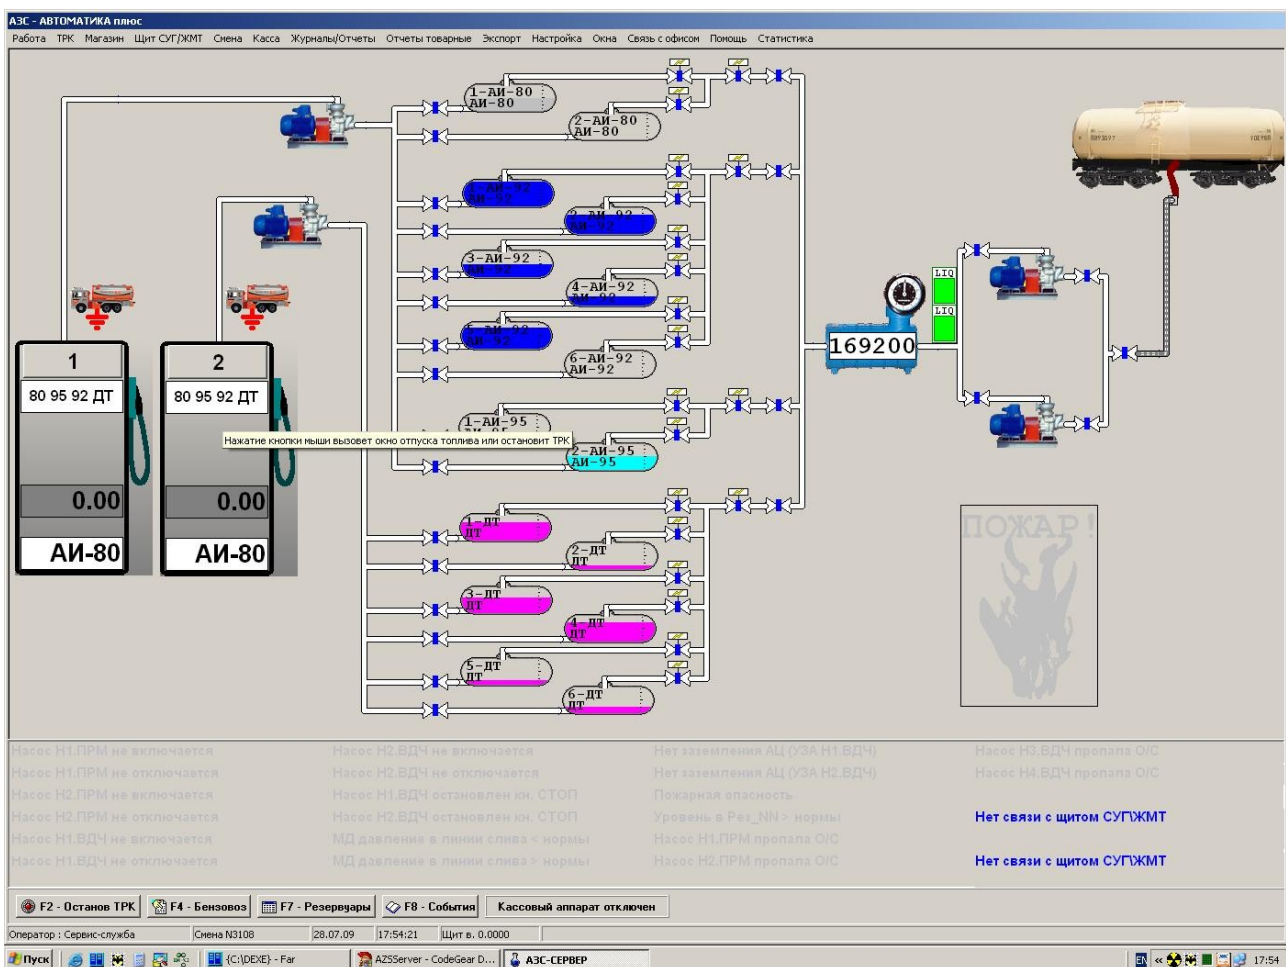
АЗС - АВТОМАТИКА плюс

Работа ТРК Магазин Щит СУГ/ЖМТ Смена Касса Журналы/Отчеты Отчеты товарные Экспорт Настройка Окна Связь с офисом Помощь Статистика

1-АИ-80
АИ-80
2-АИ-80
АИ-80
1-АИ-92
АИ-92
2-АИ-92
АИ-92
3-АИ-92
АИ-92
4-АИ-92
АИ-92
5-АИ-92
АИ-92
6-АИ-92
АИ-92
1-АИ-95
2-АИ-95
АИ-95
1-ДТ
ДТ
2-ДТ
ДТ
3-ДТ
ДТ
4-ДТ
ДТ
5-ДТ
ДТ
6-ДТ
ДТ

LIQ
LIQ
169200

1
80 95 92 ДТ
0.00
АИ-80

2
80 95 92 ДТ
0.00
АИ-80

Нажатие кнопки мыши вызовет окно отпуска топлива или остановит ТРК

ПОЖАР!

Насос Н1.ПРМ не включается
Насос Н1.ПРМ не отключается
Насос Н2.ПРМ не включается
Насос Н2.ПРМ не отключается
Насос Н1.ВДЧ не включается
Насос Н1.ВДЧ не отключается

Насос Н2.ВДЧ не включается
Насос Н2.ВДЧ не отключается
Насос Н1.ВДЧ остановлен кн. СТОП
Насос Н2.ВДЧ остановлен кн. СТОП
МД давления в линии слива < нормы
МД давления в линии слива > нормы

Нет заземления АЦ (УЗА Н1.ВДЧ)
Нет заземления АЦ (УЗА Н2.ВДЧ)
Пожарная опасность
Уровень в Рез_NN > нормы
Насос Н1.ПРМ пропала О/С
Насос Н2.ПРМ пропала О/С

Насос Н3.ВДЧ пропала О/С
Насос Н4.ВДЧ пропала О/С
Нет связи с щитом СУГ\ЖМТ
Нет связи с щитом СУГ\ЖМТ

F2 - Останов ТРК | F4 - Бензовоз | F7 - Резервуары | F8 - События | Кассовый аппарат отключен

Оператор : Сервис-служба | Смена N3108 | 28.07.09 | 17:54:21 | Щит в. 0.0000

Пуск | {C:\DEXE} - Far | AZSServer - CodeGear D... | АЗС-СЕРВЕР | EN | 17:54